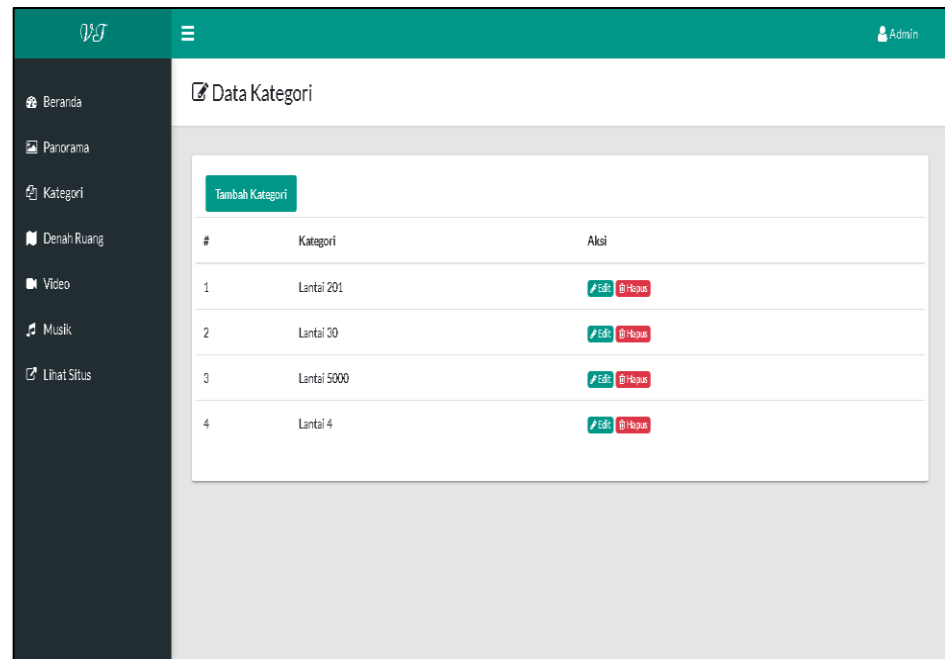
VT

Admin

Beranda

Panorama

Kategori

Denah Ruang

Video

Musik

Lihat Situs

Data Kategori

Tambah Kategori

| # | Kategori | Aksi |
|---|---|---|
| 1 | Lantai 201 | Edit Hapus |
| 2 | Lantai 30 | Edit Hapus |
| 3 | Lantai 5000 | Edit Hapus |
| 4 | Lantai 4 | Edit Hapus |